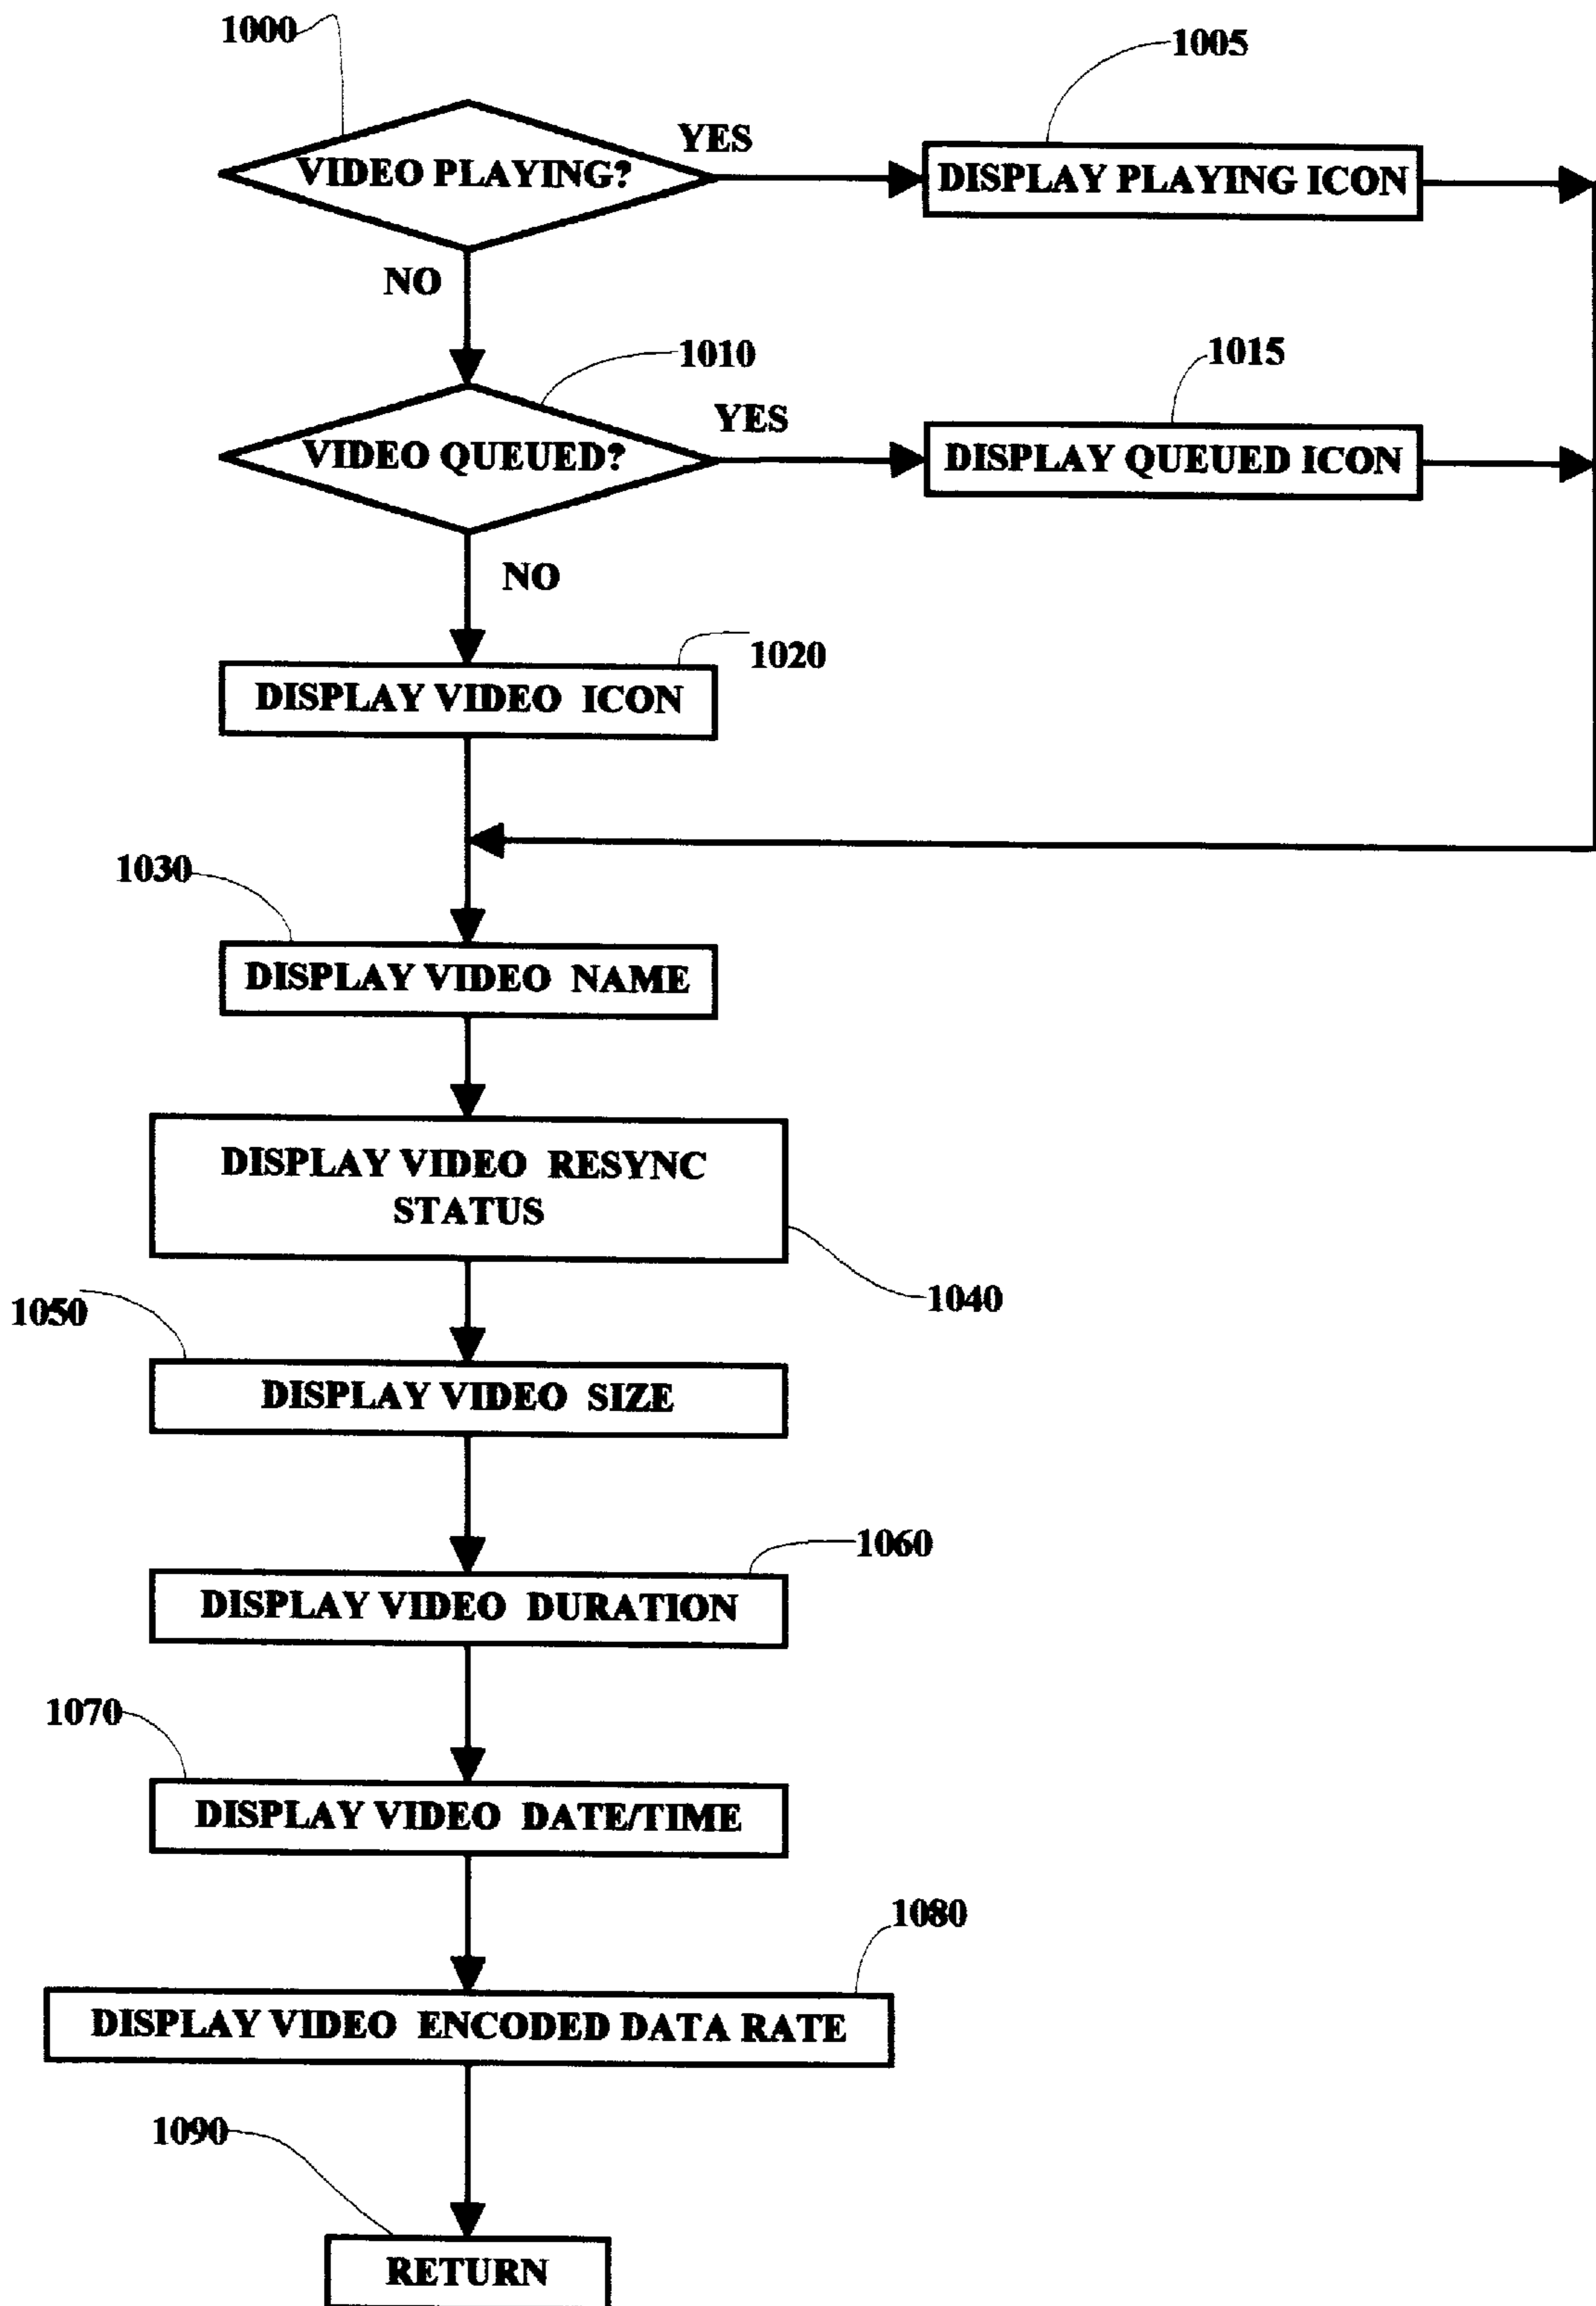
1000

VIDEO PLAYING?

YES

1005

DISPLAY PLAYING ICON

NO

1010

VIDEO QUEUED?

YES

1015

DISPLAY QUEUED ICON

NO

1020

DISPLAY VIDEO ICON

1030

DISPLAY VIDEO NAME

DISPLAY VIDEO RESYNC STATUS

1040

1050

DISPLAY VIDEO SIZE

1060

DISPLAY VIDEO DURATION

1070

DISPLAY VIDEO DATE/TIME

1080

DISPLAY VIDEO ENCODED DATA RATE

1090

RETURN